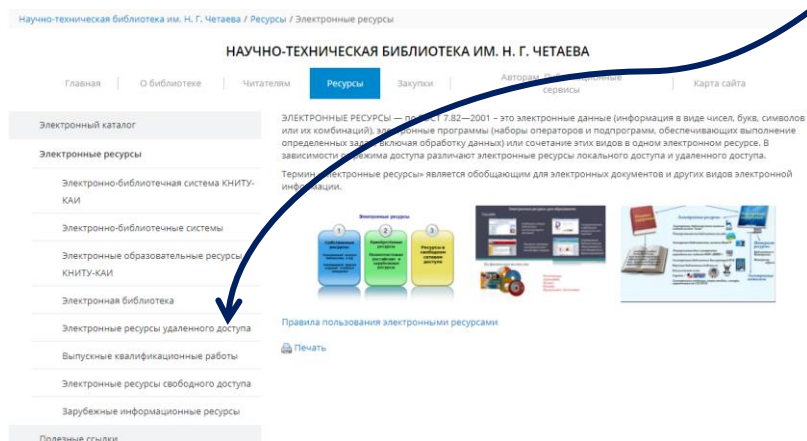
Научно-техническая библиотека им. Н. Г. Четаева / Ресурсы / Электронные ресурсы

НАУЧНО-ТЕХНИЧЕСКАЯ БИБЛИОТЕКА ИМ. Н. Г. ЧЕТАЕВА

Главная | О библиотеке | Читателям | Ресурсы | Закупки | Авторам, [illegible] сервисы | Карта сайта

Электронный каталог

Электронные ресурсы

Электронно-библиотечная система КНИТУ-КАИ

Электронно-библиотечные системы

Электронные образовательные ресурсы КНИТУ-КАИ

Электронная библиотека

Электронные ресурсы удаленного доступа

Выпускные квалификационные работы

Электронные ресурсы свободного доступа

Зарубежные информационные ресурсы

Полезные ссылки

ЭЛЕКТРОННЫЕ РЕСУРСЫ — по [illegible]СТ 7.82—2001 – это электронные данные (информация в виде чисел, букв, символов или их комбинаций), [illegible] программы (наборы операторов и подпрограмм, обеспечивающих выполнение определенных зада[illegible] включая обработку данных) или сочетание этих видов в одном электронном ресурсе. В зависимости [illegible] режима доступа различают электронные ресурсы локального доступа и удаленного доступа.

Термин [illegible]электронные ресурсы» является обобщающим для электронных документов и других видов электронной информации.

Электронные ресурсы

1 Собственные ресурсы

2 Приобретенные ресурсы

3 Ресурсы в свободном сетевом доступе

Электронные ресурсы

Правила пользования электронными ресурсами

Печать